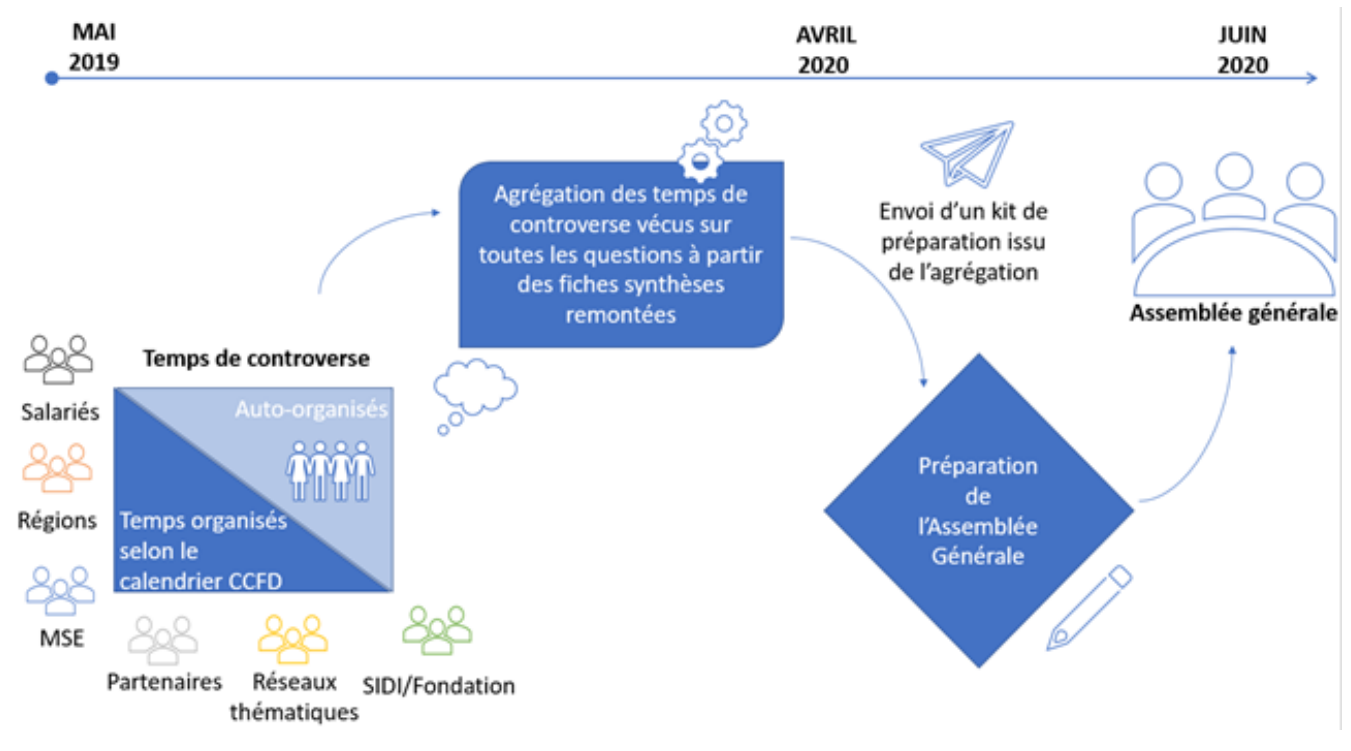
MAI 2019

AVRIL 2020

JUIN 2020

Agrégation des temps de controverse vécus sur toutes les questions à partir des fiches synthèses remontées

Envoi d'un kit de préparation issu de l'agrégation

Assemblée générale

Salariés

Temps de controverse

Auto-organisés

Régions

Temps organisés selon le calendrier CCFD

MSE

Préparation de l'Assemblée Générale

Partenaires

Réseaux thématiques

SIDI/Fondation